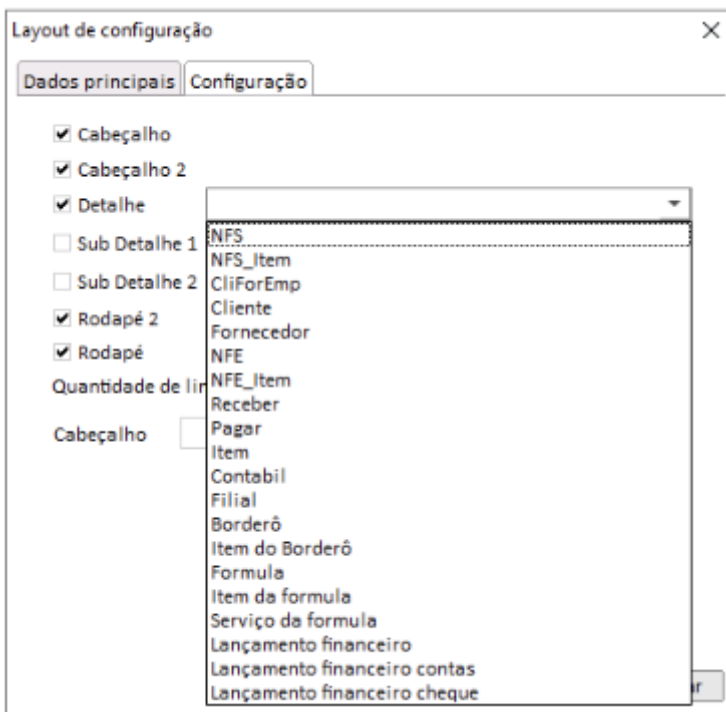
Layout de configuração
×
Dados principais
Configuração

Cabeçalho
Cabeçalho 2
Detalhe
Sub Detalhe 1
Sub Detalhe 2
Rodapé 2
Rodapé
Quantidade de lin
Cabeçalho

NFS
NFS_Item
CliForEmp
Cliente
Fornecedor
NFE
NFE_Item
Receber
Pagar
Item
Contabil
Filial
Borderô
Item do Borderô
Formula
Item da formula
Serviço da formula
Lançamento financeiro
Lançamento financeiro contas
Lançamento financeiro cheque

ar